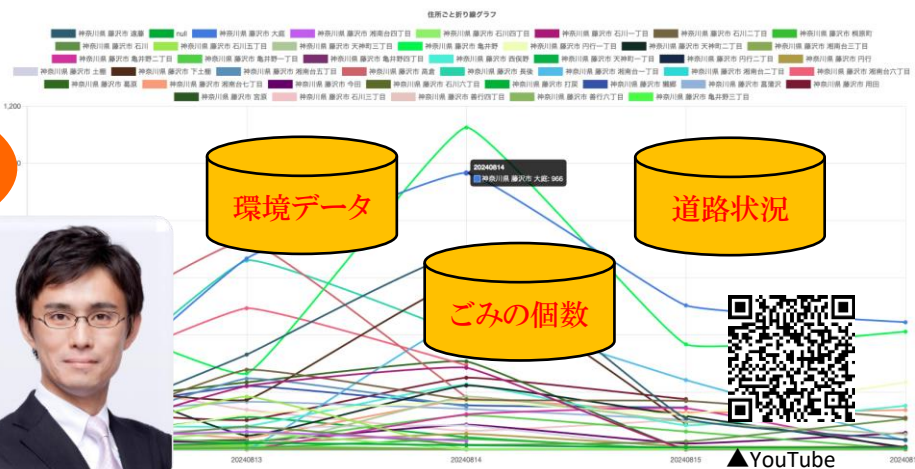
住所ごと折り線グラフ

神奈川県 藤沢市 遠藤　null　神奈川県 藤沢市 大庭　神奈川県 藤沢市 湘南台四丁目　神奈川県 藤沢市 石川四丁目　神奈川県 藤沢市 石川一丁目　神奈川県 藤沢市 石川二丁目　神奈川県 藤沢市 桐原町　神奈川県 藤沢市 石川　神奈川県 藤沢市 石川五丁目　神奈川県 藤沢市 天神町三丁目　神奈川県 藤沢市 亀井野　神奈川県 藤沢市 円行一丁目　神奈川県 藤沢市 天神町二丁目　神奈川県 藤沢市 湘南台三丁目　神奈川県 藤沢市 亀井野二丁目　神奈川県 藤沢市 亀井野一丁目　神奈川県 藤沢市 亀井野四丁目　神奈川県 藤沢市 西俣野　神奈川県 藤沢市 天神町一丁目　神奈川県 藤沢市 円行二丁目　神奈川県 藤沢市 円行　神奈川県 藤沢市 土棚　神奈川県 藤沢市 下土棚　神奈川県 藤沢市 湘南台五丁目　神奈川県 藤沢市 高倉　神奈川県 藤沢市 長後　神奈川県 藤沢市 湘南台一丁目　神奈川県 藤沢市 湘南台二丁目　神奈川県 藤沢市 湘南台六丁目　神奈川県 藤沢市 葛原　神奈川県 藤沢市 湘南台七丁目　神奈川県 藤沢市 今田　神奈川県 藤沢市 石川六丁目　神奈川県 藤沢市 打戻　神奈川県 藤沢市 獺郷　神奈川県 藤沢市 宮原　神奈川県 藤沢市 用田　神奈川県 藤沢市 宮原　神奈川県 藤沢市 石川三丁目　神奈川県 藤沢市 善行四丁目　神奈川県 藤沢市 善行六丁目　神奈川県 藤沢市 亀井野三丁目

1,200

20240814
神奈川県 藤沢市 大庭: 966

環境データ

道路状況

ごみの個数

20240813　20240814　20240815

▲YouTube